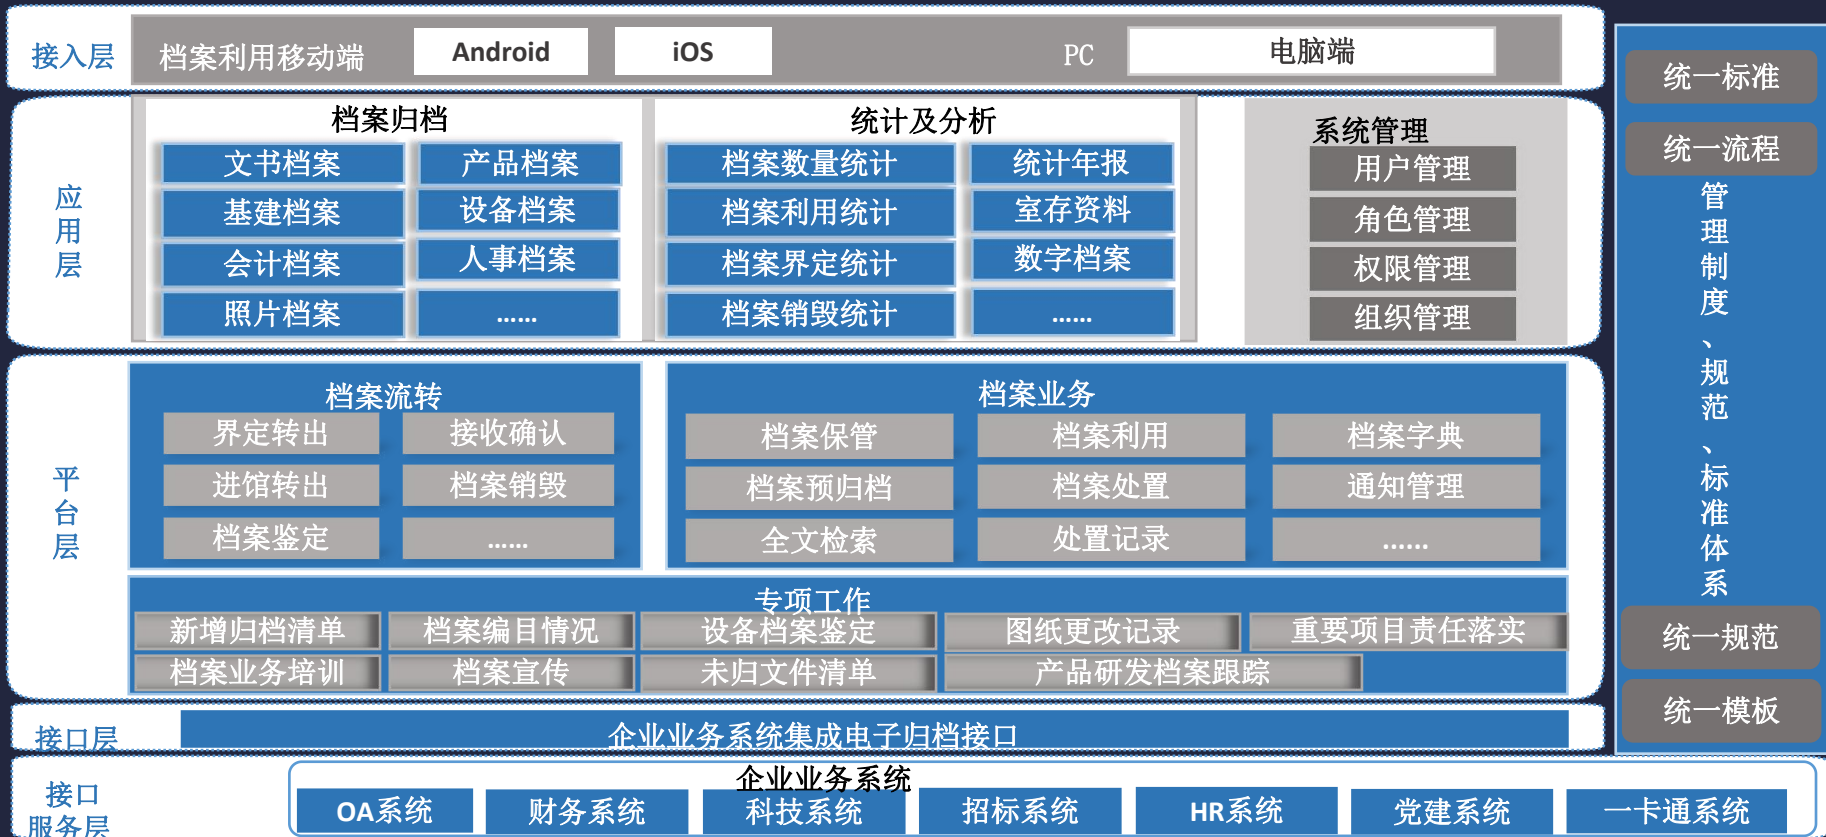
接入层
档案利用移动端
Android
iOS
PC
电脑端

应用层

档案归档
文书档案
产品档案
基建档案
设备档案
会计档案
人事档案
照片档案
……

统计及分析
档案数量统计
统计年报
档案利用统计
室存资料
档案界定统计
数字档案
档案销毁统计
……

系统管理
用户管理
角色管理
权限管理
组织管理

平台层

档案流转
界定转出
接收确认
进馆转出
档案销毁
档案鉴定
……

档案业务
档案保管
档案利用
档案字典
档案预归档
档案处置
通知管理
全文检索
处置记录
……

专项工作
新增归档清单
档案编目情况
设备档案鉴定
图纸更改记录
重要项目责任落实
档案业务培训
档案宣传
未归文件清单
产品研发档案跟踪

接口层
企业业务系统集成电子归档接口

接口服务层
企业业务系统
OA系统
财务系统
科技系统
招标系统
HR系统
党建系统
一卡通系统

统一标准
统一流程
管理制度、规范、标准体系
统一规范
统一模板